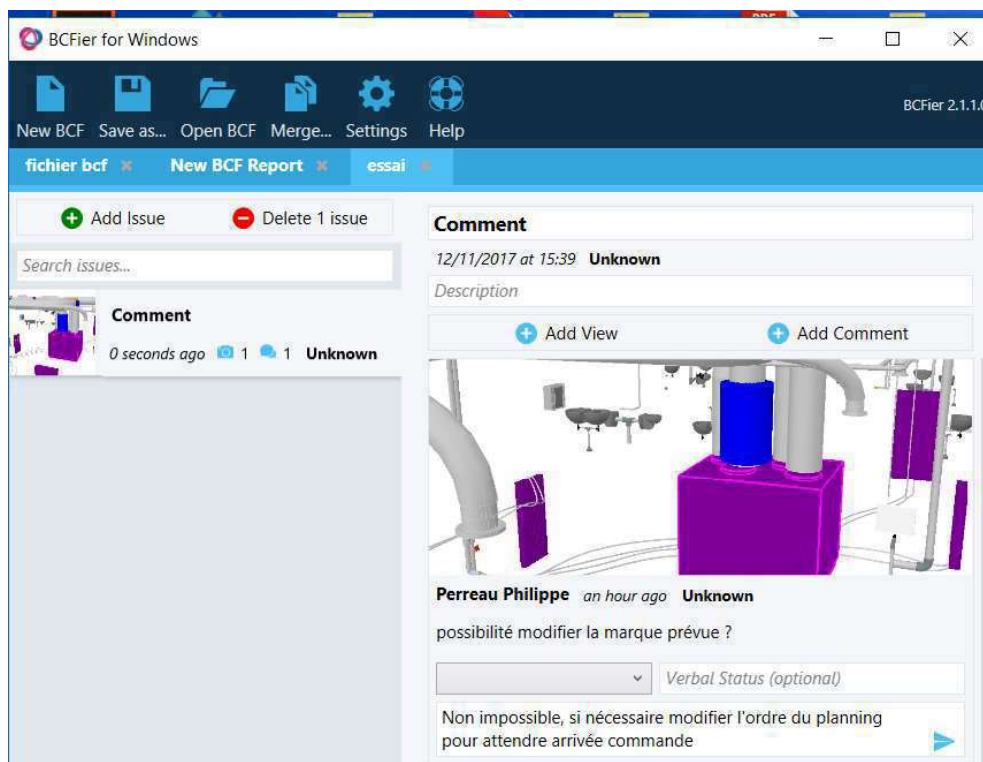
BCFier for Windows

New BCF Save as... Open BCF Merge... Settings Help

BCFier 2.1.1.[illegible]

fichier bcf × New BCF Report × essai ×

Add Issue Delete 1 issue

Search issues...

Comment

0 seconds ago 1 1 Unknown

Comment

12/11/2017 at 15:39 Unknown

Description

Add View Add Comment

Perreau Philippe an hour ago Unknown

possibilité modifier la marque prévue ?

Verbal Status (optional)

Non impossible, si nécessaire modifier l'ordre du planning pour attendre arrivée commande